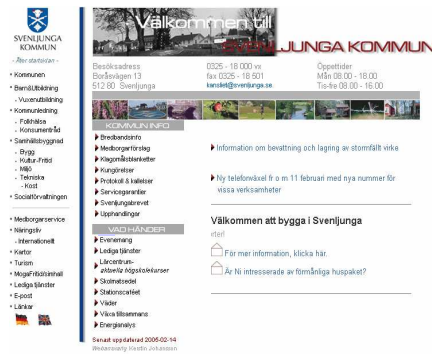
SVENLJUNGA KOMMUN

- Åter startsidan -

Kommunen
Barn&Utbildning
- Vuxenutbildning
Kommunledning
- Folkhälsa
- Konsumentråd
Samhällsbyggnad
- Bygg
- Kultur-Fritid
- Miljö
- Tekniska
- Kost
Socialförvaltningen

Medborgarservice
Näringsliv
- Internationellt
Kartor
Turism
Mogel/Fritid/Inmhall
Lediga tjänster
E-post
Länkar

Välkommen till
SVENLJUNGA KOMMUN

Besöksadress
Boråsvägen 13
512 80 Svenljunga

0325 - 18 000 vx
fax 0325 - 18 501
kansliet@svenljunga.se

Öppettider
Mån 08.00 - 18.00
Tis-fre 08.00 - 16.00

KOMMUN INFO
Bredbandsinfo
Medborgarförslag
Klagomålsblanketter
Kungörelser
Protokoll & kallelser
Servicegarantier
Svenljungabrevet
Upphandlingar

VAD HÄNDER
Evenemang
Lediga tjänster
Lärcentrum- aktuella högskolekurser
Skolmatsedel
Stationscaféet
Väder
Växa tillsammans
Energianalys

Senast uppdaterad 2005-02-14
Webansvarig Kristin Johansson

Information om bevattning och lagring av stormfällt virke

Ny telefonväxel fr o m 11 februari med nya nummer för vissa verksamheter

Välkommen att bygga i Svenljunga
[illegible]

För mer information, klicka här.

Är Ni intresserade av förmånliga huspaket?